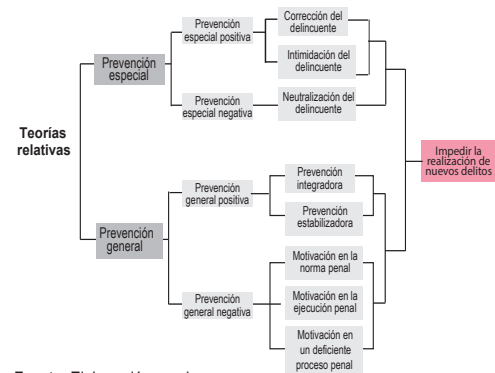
Teorías relativas

Prevención especial

Prevención especial positiva

Corrección del delincuente

Intimidación del delincuente

Prevención especial negativa

Neutralización del delincuente

Prevención general

Prevención general positiva

Prevención integradora

Prevención estabilizadora

Prevención general negativa

Motivación en la norma penal

Motivación en la ejecución penal

Motivación en un deficiente proceso penal

Impedir la realización de nuevos delitos

Fuente: Elaboración propia